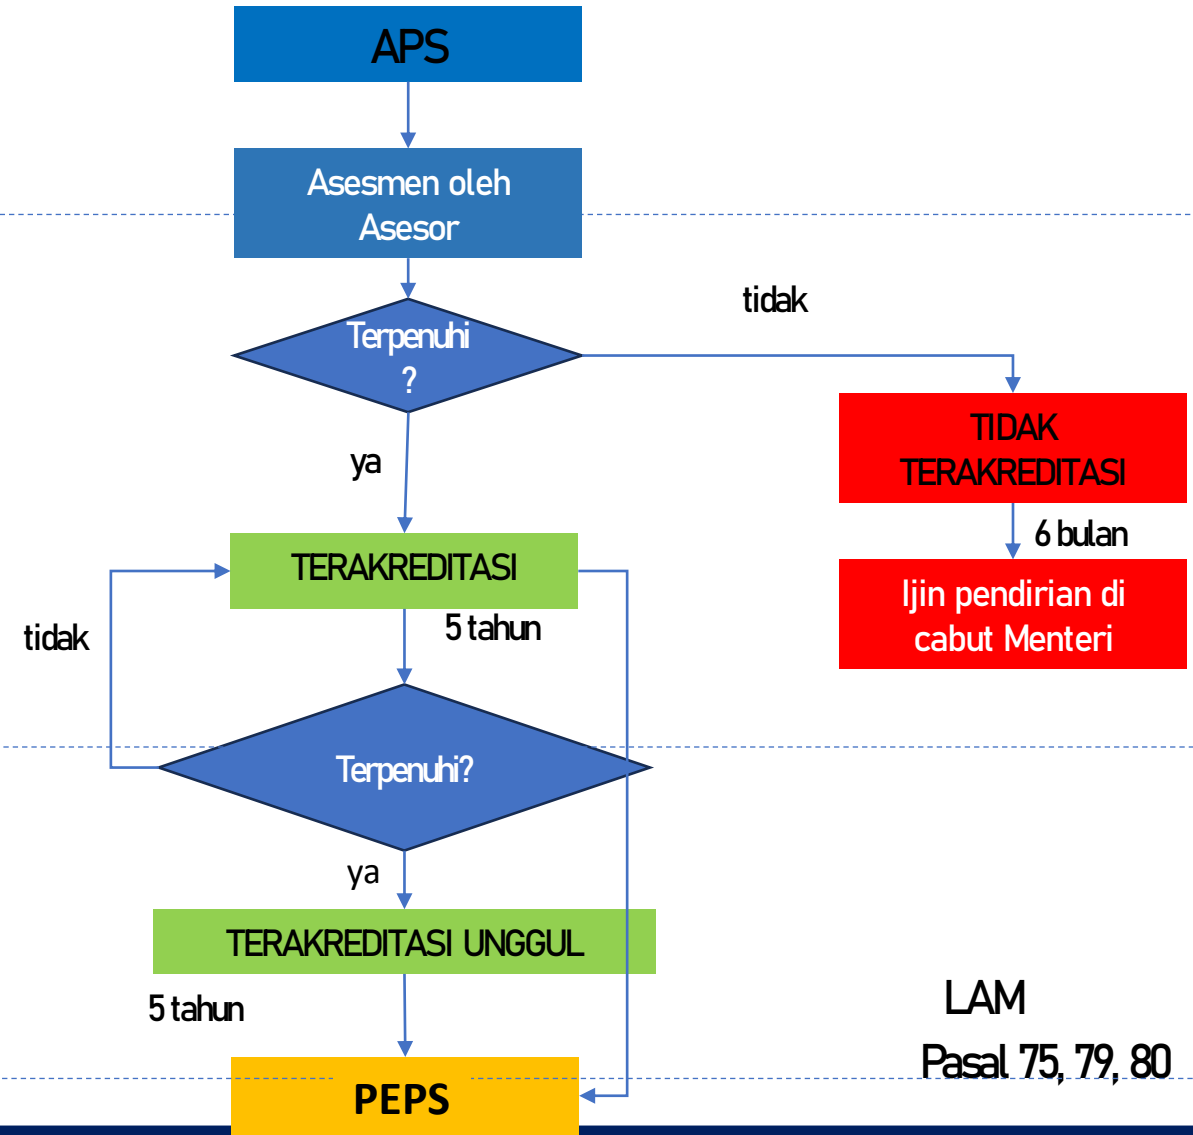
APS

Asesmen oleh Asesor

Terpenuhi ?

tidak

TIDAK TERAKREDITASI

6 bulan

Ijin pendirian di cabut Menteri

ya

TERAKREDITASI

5 tahun

tidak

Terpenuhi?

ya

TERAKREDITASI UNGGUL

5 tahun

PEPS

LAM

Pasal 75, 79, 80